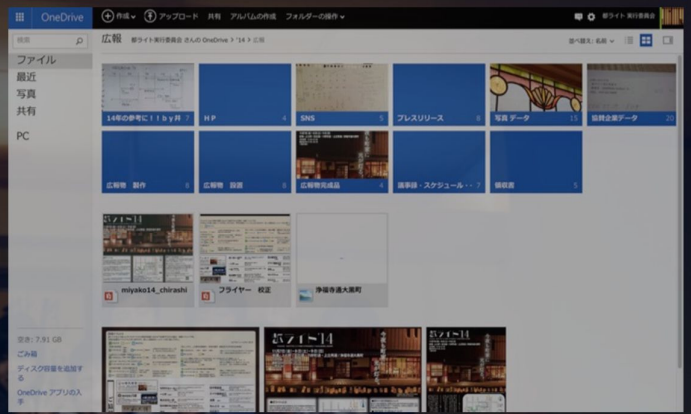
OneDrive
⊕ 作成 ⌄ アップロード 共有 アルバムの作成 フォルダーの操作 ⌄
都ライト 実行委員会
検索
ファイル
最近
写真
共有
PC
広報
都ライト実行委員会 さんの OneDrive > '14 > 広報
並べ替え: 名前 ⌄
14年の参考に！！by 丹 7
HP 4
SNS 5
プレスリリース 6
写真 データ 15
協賛企業データ 20
広報物 制作 8
広報物 設置 8
広報物完成品 4
議事録・スケジュール・・ 7
領収書 5
miyako14_chirashi
フライヤー 校正
浄福寺通大黒町
空き: 7.81 GB
ごみ箱
ディスク容量を追加する
OneDrive アプリの入手